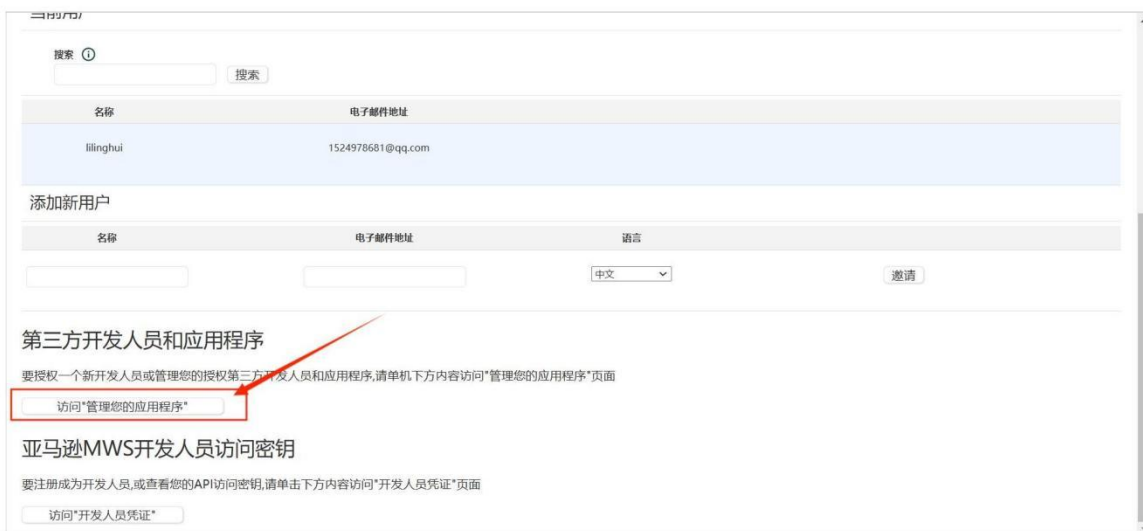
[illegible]

搜索 ⓘ

搜索

| 名称 | 电子邮件地址 |
|---|---|
| lilinghui | 1524978681@qq.com |

添加新用户

| 名称 | 电子邮件地址 | 语言 | |
|---|---|---|---|
| | | 中文 | 邀请 |

第三方开发人员和应用程序

要授权一个新开发人员或管理您的授权第三方开发人员和应用程序,请单机下方内容访问"管理您的应用程序"页面

访问"管理您的应用程序"

亚马逊MWS开发人员访问密钥

要注册成为开发人员,或查看您的API访问密钥,请单击下方内容访问"开发人员凭证"页面

访问"开发人员凭证"